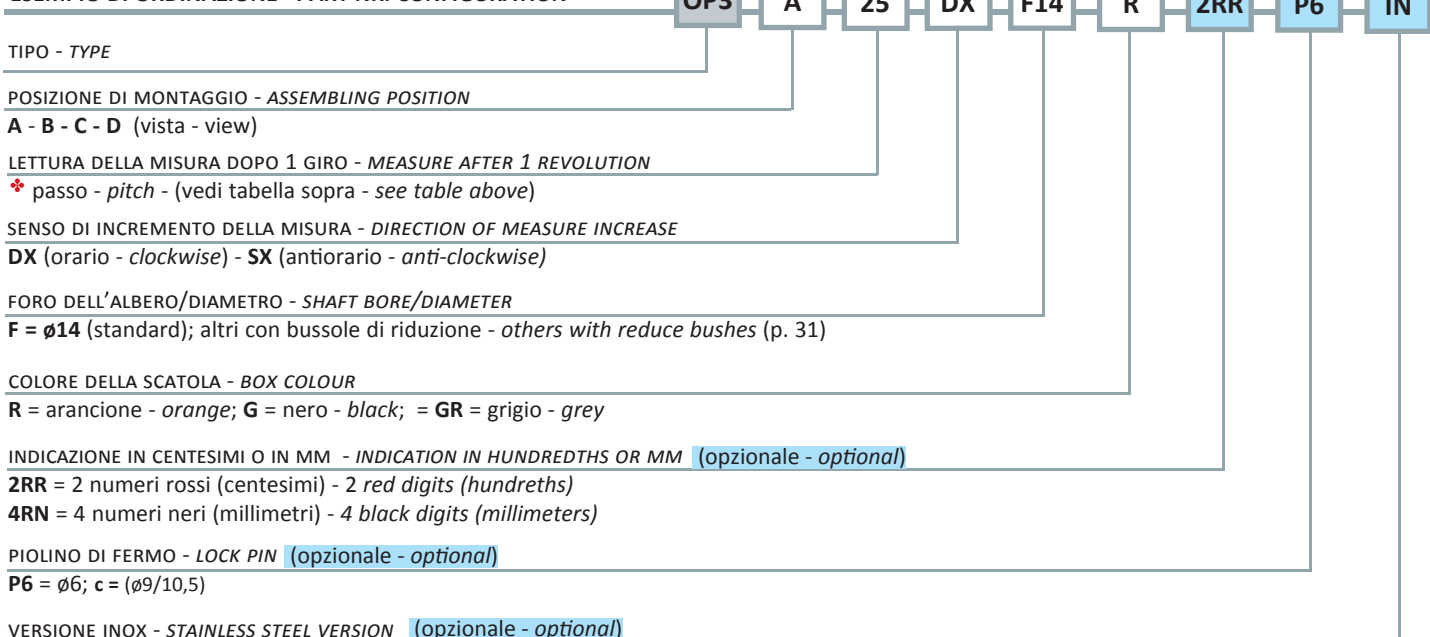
ESEMPIO DI ORDINAZIONE - PART NR. CONFIGURATION

OPS A 25 DX F14 R 2RR P6 IN

TIPO - *TYPE*

POSIZIONE DI MONTAGGIO - *ASSEMBLING POSITION*

**A** - **B - C - D** (vista - view)

LETTURA DELLA MISURA DOPO 1 GIRO - *MEASURE AFTER 1 REVOLUTION*

❖ passo - *pitch* - (vedi tabella sopra - *see table above*)

SENSO DI INCREMENTO DELLA MISURA - *DIRECTION OF MEASURE INCREASE*

**DX** (orario - *clockwise*) - **SX** (antiorario - *anti-clockwise)*

FORO DELL'ALBERO/DIAMETRO - *SHAFT BORE/DIAMETER*

**F = ø14** (standard); altri con bussole di riduzione - *others with reduce bushes* (p. 31)

COLORE DELLA SCATOLA - *BOX COLOUR*

**R** = arancione - *orange*; **G** = nero - *black*; = **GR** = grigio - *grey*

INDICAZIONE IN CENTESIMI O IN MM - *INDICATION IN HUNDREDTHS OR MM* (opzionale - *optional*)

**2RR** = 2 numeri rossi (centesimi) - 2 *red digits (hundreths)*

**4RN** = 4 numeri neri (millimetri) - *4 black digits (millimeters)*

PIOLINO DI FERMO - *LOCK PIN* (opzionale - *optional*)

**P6** = ø6; **c =** (ø9/10,5)

VERSIONE INOX - *STAINLESS STEEL VERSION* (opzionale - *optional*)